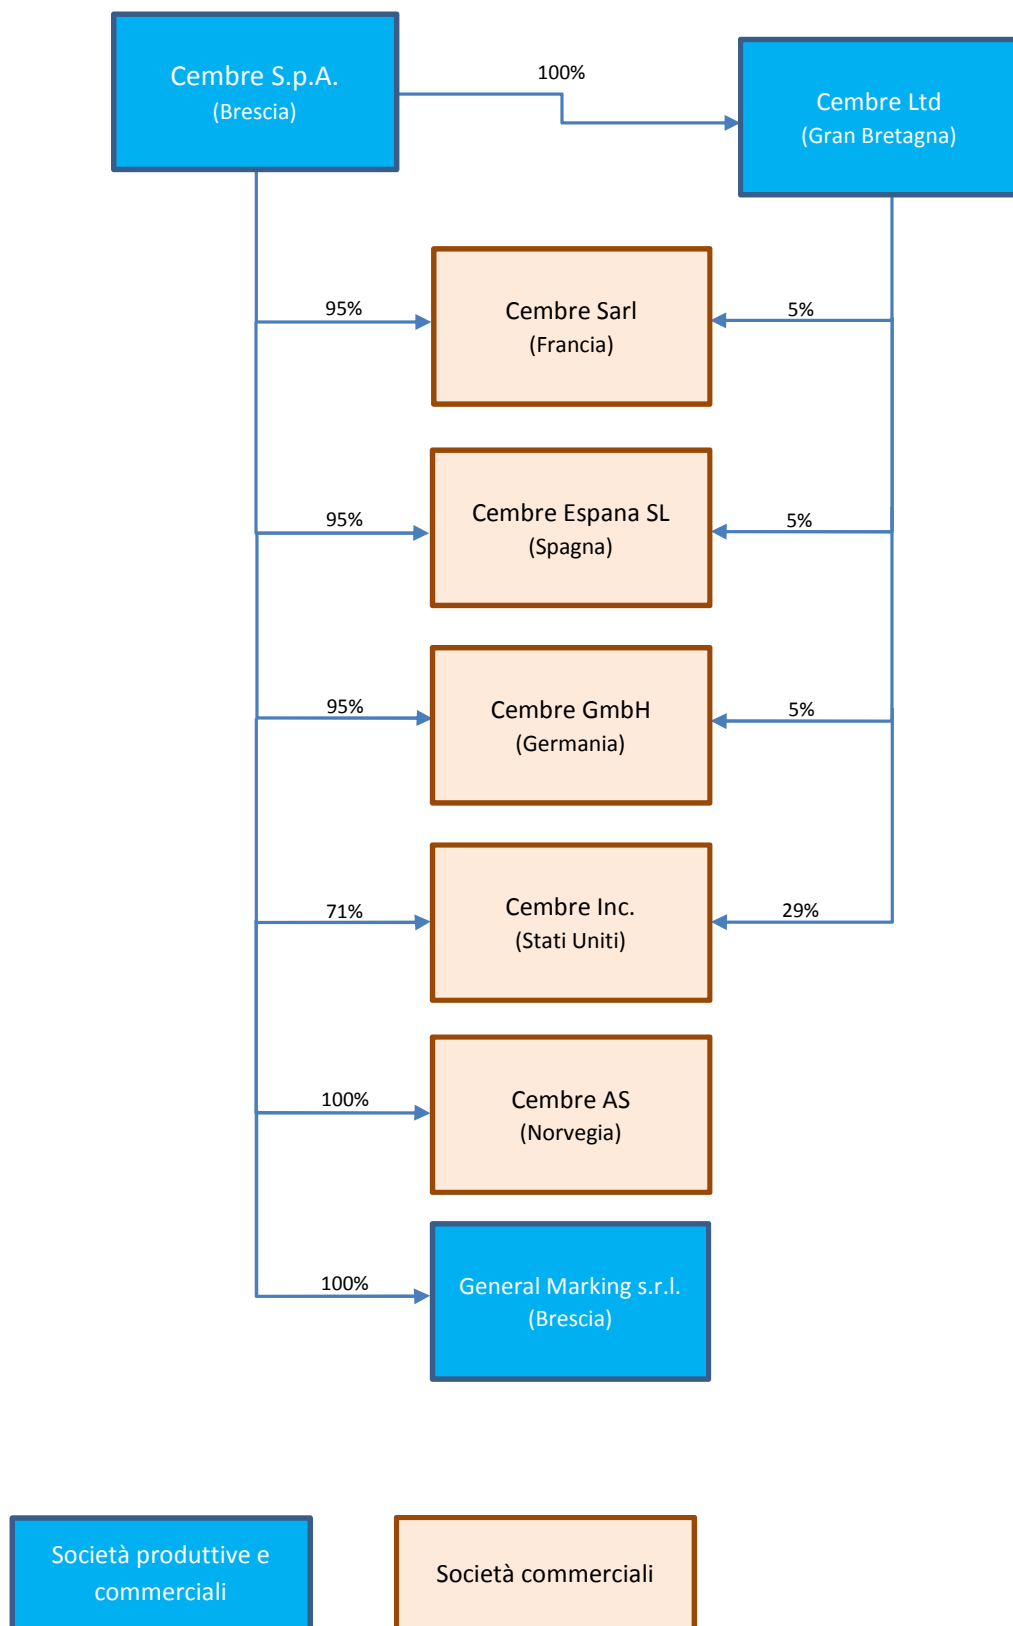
Cembre S.p.A.
(Brescia)

100%

Cembre Ltd
(Gran Bretagna)

95%

Cembre Sarl
(Francia)

5%

95%

Cembre Espana SL
(Spagna)

5%

95%

Cembre GmbH
(Germania)

5%

71%

Cembre Inc.
(Stati Uniti)

29%

100%

Cembre AS
(Norvegia)

100%

General Marking s.r.l.
(Brescia)

Società produttive e commerciali

Società commerciali